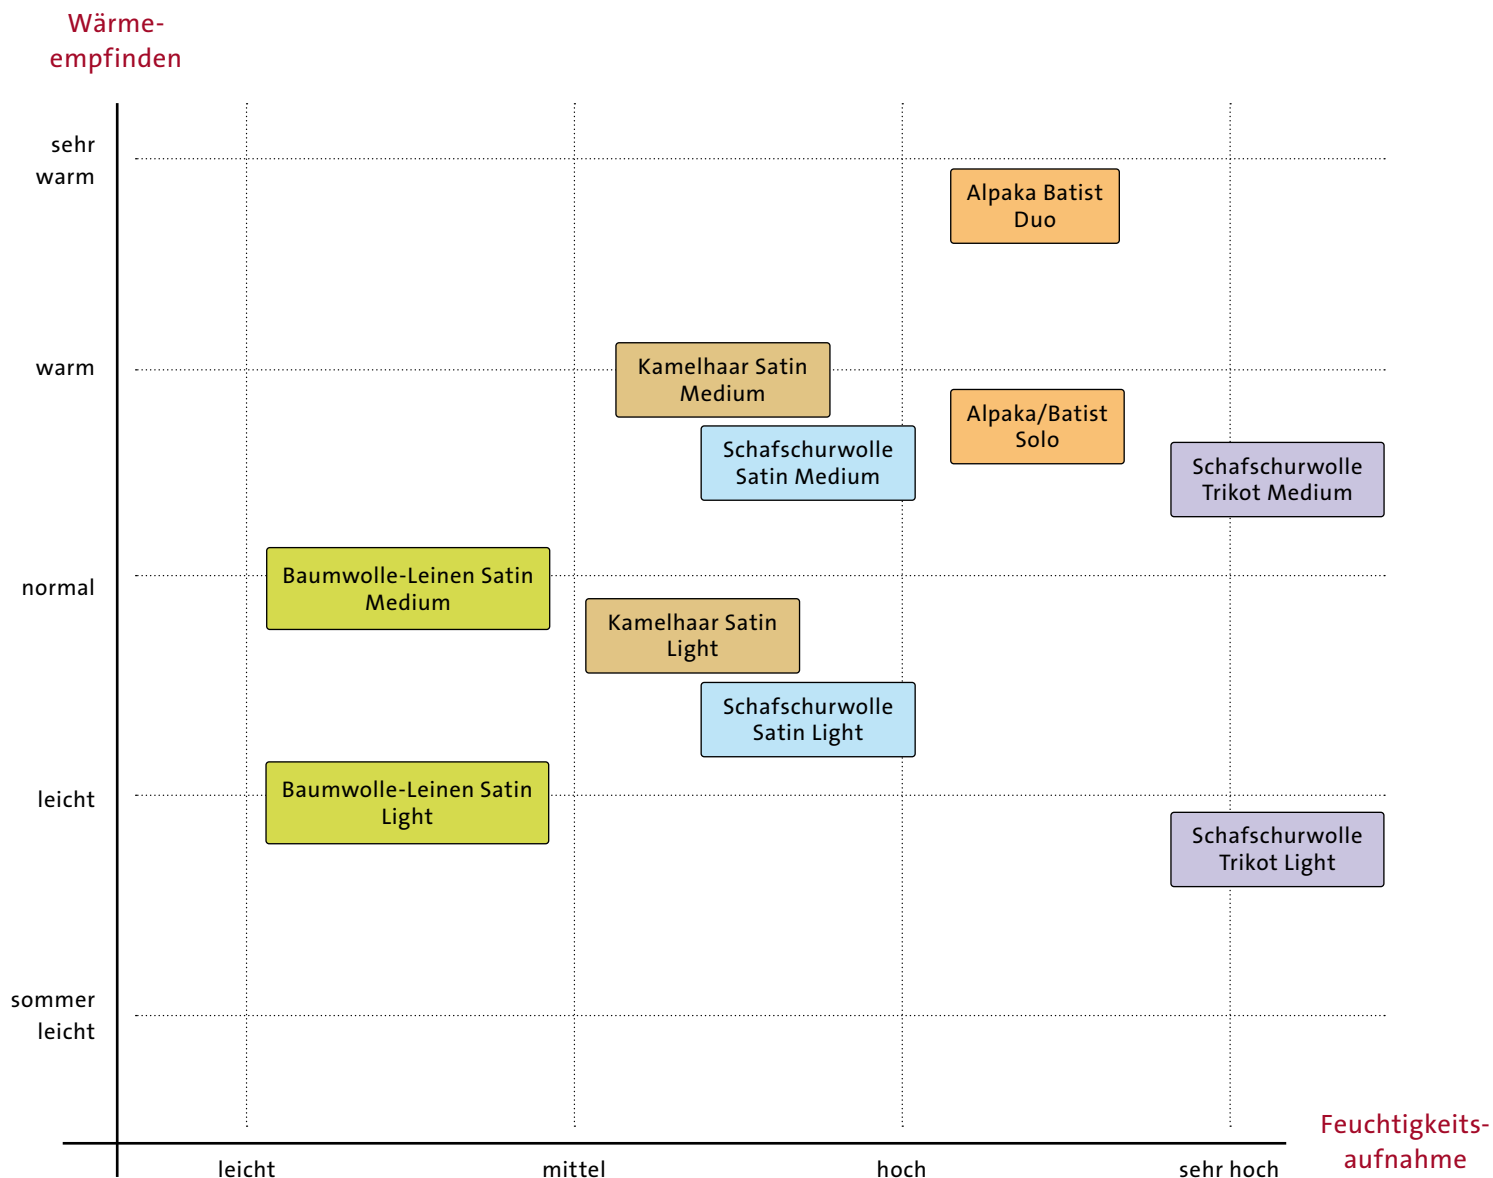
Wärme-
empfinden

sehr
warm

warm

normal

leicht

sommer
leicht

Alpaka Batist
Duo

Kamelhaar Satin
Medium

Alpaka/Batist
Solo

Schafschurwolle
Satin Medium

Schafschurwolle
Trikot Medium

Baumwolle-Leinen Satin
Medium

Kamelhaar Satin
Light

Schafschurwolle
Satin Light

Baumwolle-Leinen Satin
Light

Schafschurwolle
Trikot Light

leicht

mittel

hoch

sehr hoch

Feuchtigkeits-
aufnahme